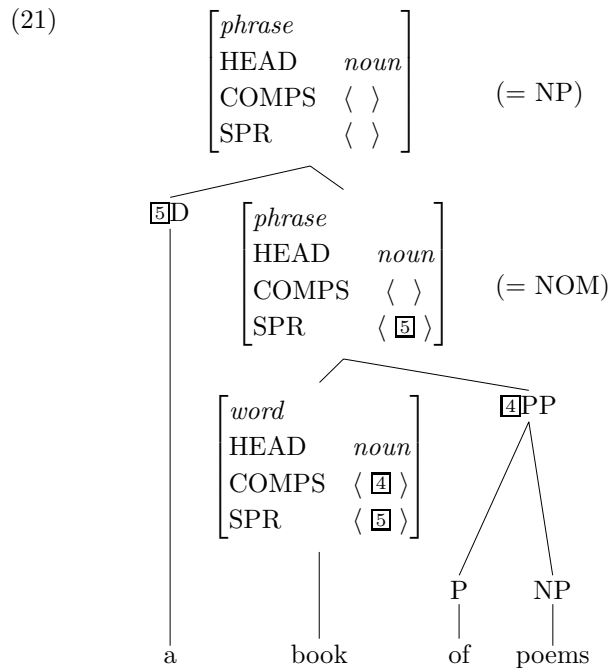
(21)

$\begin{bmatrix} \textit{phrase} & \\ \text{HEAD} & \textit{noun} \\ \text{COMPS} & \langle\ \rangle \\ \text{SPR} & \langle\ \rangle \end{bmatrix}$ (= NP)

$\boxed{5}$D

$\begin{bmatrix} \textit{phrase} & \\ \text{HEAD} & \textit{noun} \\ \text{COMPS} & \langle\ \rangle \\ \text{SPR} & \langle \boxed{5} \rangle \end{bmatrix}$ (= NOM)

$\begin{bmatrix} \textit{word} & \\ \text{HEAD} & \textit{noun} \\ \text{COMPS} & \langle \boxed{4} \rangle \\ \text{SPR} & \langle \boxed{5} \rangle \end{bmatrix}$

$\boxed{4}$PP

P

NP

a

book

of

poems